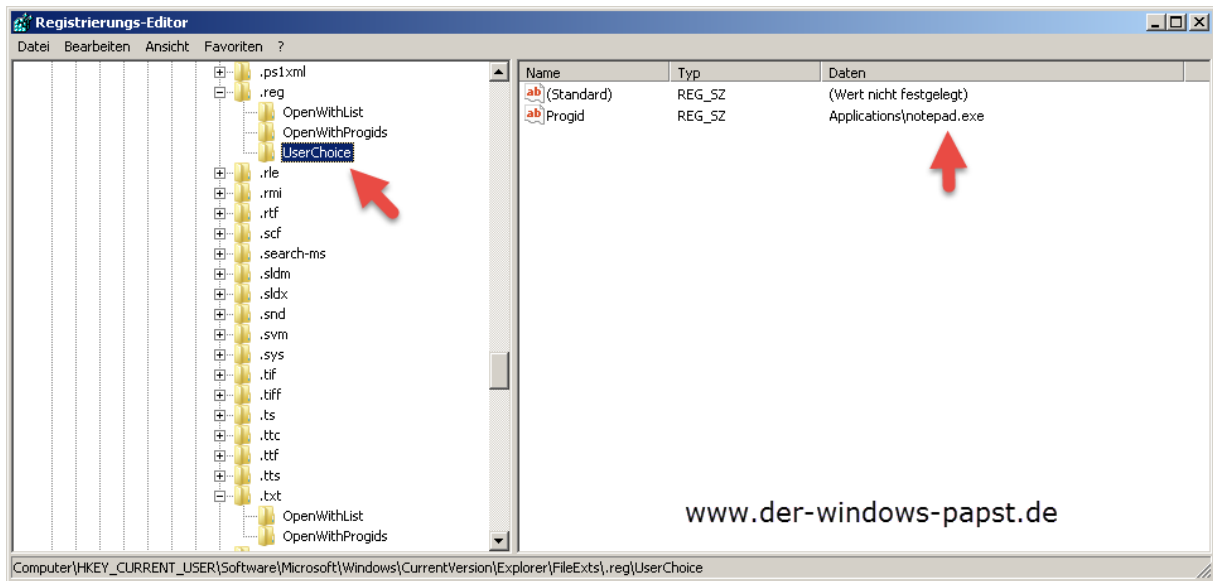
Registrierungs-Editor

Datei Bearbeiten Ansicht Favoriten ?

.ps1xml
.reg
OpenWithList
OpenWithProgids
UserChoice
.rle
.rmi
.rtf
.scf
.search-ms
.sldm
.sldx
.snd
.svm
.sys
.tif
.tiff
.ts
.ttc
.ttf
.tts
.txt
OpenWithList
OpenWithProgids

| Name | Typ | Daten |
|---|---|---|
| (Standard) | REG_SZ | (Wert nicht festgelegt) |
| Progid | REG_SZ | Applications\notepad.exe |

www.der-windows-papst.de

Computer\HKEY_CURRENT_USER\Software\Microsoft\Windows\CurrentVersion\Explorer\FileExts\.reg\UserChoice